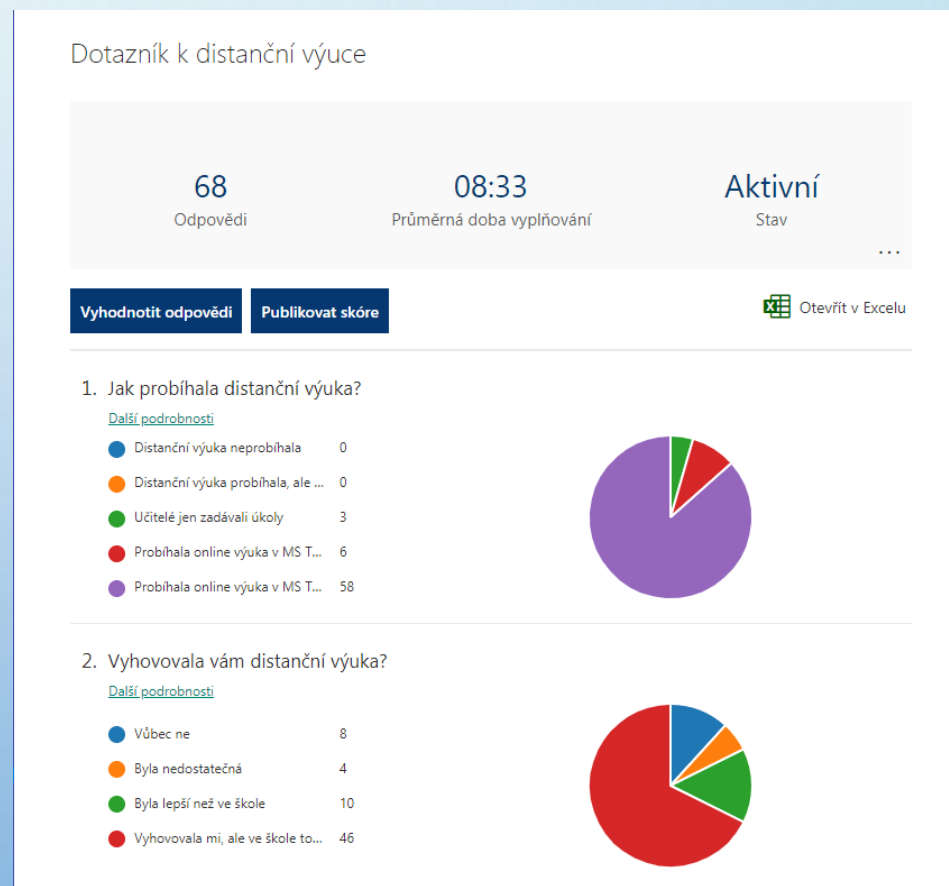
Dotazník k distanční výuce

68
Odpovědi

08:33
Průměrná doba vyplňování

Aktivní
Stav

...

Vyhodnotit odpovědi

Publikovat skóre

Otevřít v Excelu

1. Jak probíhala distanční výuka?

Další podrobnosti

| | |
|---|---|
| Distanční výuka neprobíhala | 0 |
| Distanční výuka probíhala, ale ... | 0 |
| Učitelé jen zadávali úkoly | 3 |
| Probíhala online výuka v MS T... | 6 |
| Probíhala online výuka v MS T... | 58 |

2. Vyhovovala vám distanční výuka?

Další podrobnosti

| | |
|---|---|
| Vůbec ne | 8 |
| Byla nedostatečná | 4 |
| Byla lepší než ve škole | 10 |
| Vyhovovala mi, ale ve škole to... | 46 |